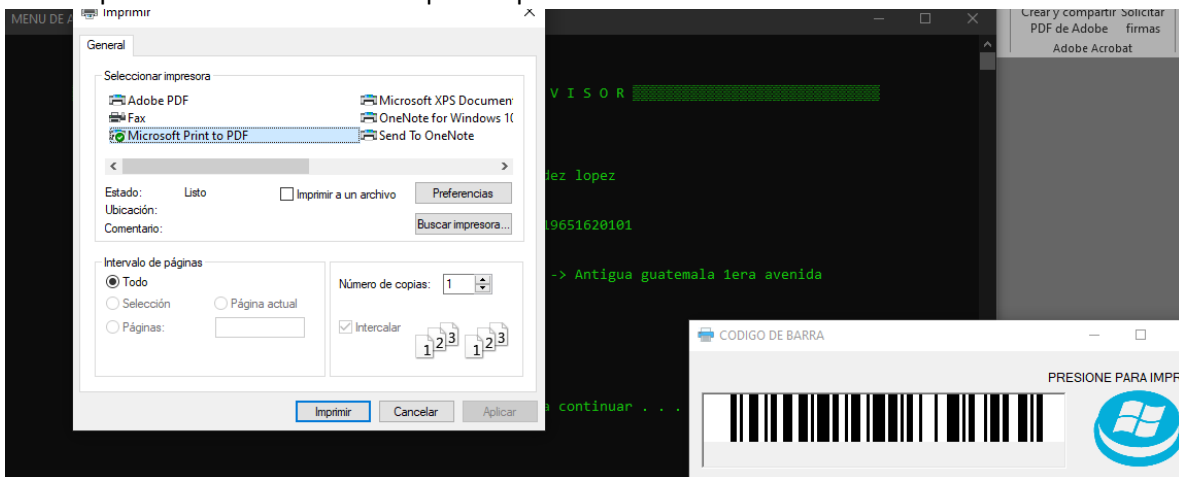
MENU DE A
Imprimir
General
Seleccionar impresora
Adobe PDF
Fax
Microsoft Print to PDF
Microsoft XPS Documen
OneNote for Windows 1(
Send To OneNote
Estado: Listo
Ubicación:
Comentario:
Imprimir a un archivo
Preferencias
Buscar impresora...
Intervalo de páginas
Todo
Selección
Página actual
Páginas:
Número de copias: 1
Intercalar
1 2 3 1 2 3
Imprimir
Cancelar
Aplicar

Crear y compartir PDF de Adobe
Solicitar firmas
Adobe Acrobat

V I S O R
dez lopez
19651620101
-> Antigua guatemala 1era avenida
a continuar . . .

CODIGO DE BARRA
PRESIONE PARA IMPR